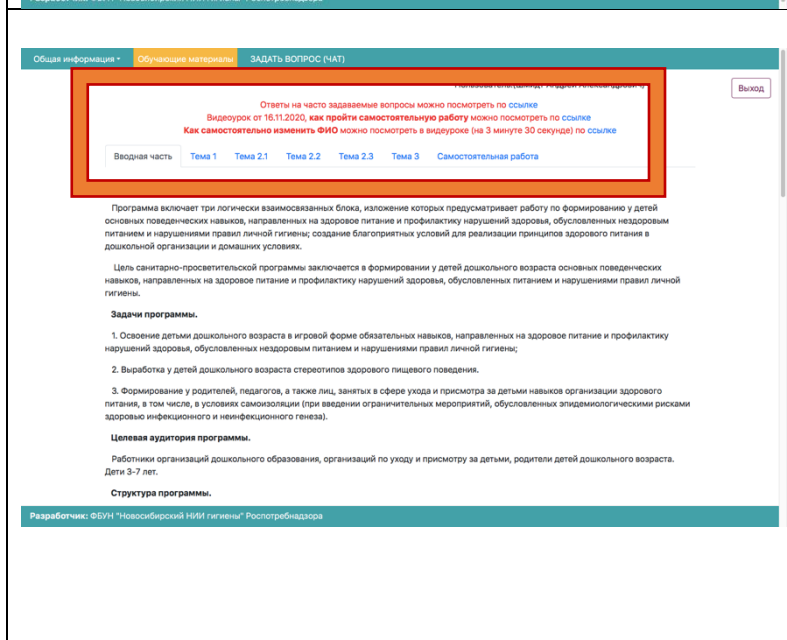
Разработчик: ФБУН "Новосибирский НИИ гигиены" Роспотребнадзора

Общая информация ▾ Обучающие материалы ЗАДАТЬ ВОПРОС (ЧАТ)

Пользователь: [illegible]

Выход

Ответы на часто задаваемые вопросы можно посмотреть по ссылке
Видеоурок от 16.11.2020, как пройти самостоятельную работу можно посмотреть по ссылке
Как самостоятельно изменить ФИО можно посмотреть в видеуроке (на 3 минуте 30 секунде) по ссылке

Вводная часть Тема 1 Тема 2.1 Тема 2.2 Тема 2.3 Тема 3 Самостоятельная работа

Программа включает три логически взаимосвязанных блока, изложение которых предусматривает работу по формированию у детей основных поведенческих навыков, направленных на здоровое питание и профилактику нарушений здоровья, обусловленных нездоровым питанием и нарушениями правил личной гигиены; создание благоприятных условий для реализации принципов здорового питания в дошкольной организации и домашних условиях.

Цель санитарно-просветительской программы заключается в формировании у детей дошкольного возраста основных поведенческих навыков, направленных на здоровое питание и профилактику нарушений здоровья, обусловленных питанием и нарушениями правил личной гигиены.

Задачи программы.

1. Освоение детьми дошкольного возраста в игровой форме обязательных навыков, направленных на здоровое питание и профилактику нарушений здоровья, обусловленных нездоровым питанием и нарушениями правил личной гигиены;

2. Выработка у детей дошкольного возраста стереотипов здорового пищевого поведения.

3. Формирование у родителей, педагогов, а также лиц, занятых в сфере ухода и присмотра за детьми навыков организации здорового питания, в том числе, в условиях самоизоляции (при введении ограничительных мероприятий, обусловленных эпидемиологическими рисками здоровью инфекционного и неинфекционного генеза).

Целевая аудитория программы.

Работники организаций дошкольного образования, организаций по уходу и присмотру за детьми, родители детей дошкольного возраста. Дети 3–7 лет.

Структура программы.

Разработчик: ФБУН "Новосибирский НИИ гигиены" Роспотребнадзора